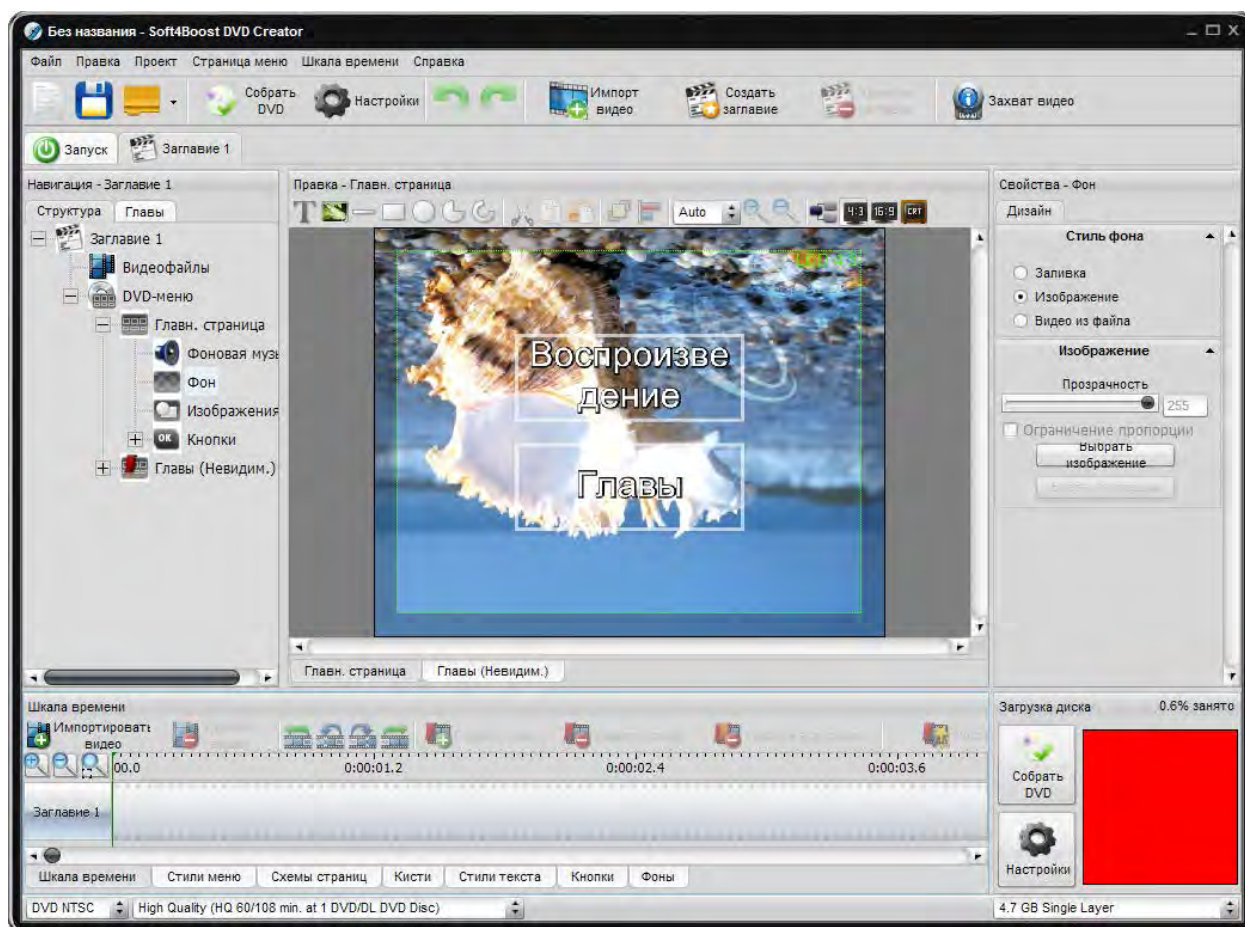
Без названия - Soft4Boost DVD Creator

Файл Правка Проект Страница меню Шкала времени Справка

Собрать DVD
Настройки
Импорт видео
Создать заглавие
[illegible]
Захват видео

Запуск
Заглавие 1

Навигация - Заглавие 1
Структура
Главы
Заглавие 1
Видеофайлы
DVD-меню
Главн. страница
Фоновая музы
Фон
Изображения
Кнопки
Главы (Невидим.)

Правка - Главн. страница
Auto
4:3
16:9
CRT

Воспроизве дение

Главы

Главн. страница
Главы (Невидим.)

Свойства - Фон
Дизайн
Стиль фона
Заливка
Изображение
Видео из файла
Изображение
Прозрачность
255
Ограничение пропорции
Выбрать изображение
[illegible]

Шкала времени
Импортировать видео
00.0
0:00:01.2
0:00:02.4
0:00:03.6
Заглавие 1

Шкала времени
Стили меню
Схемы страниц
Кисти
Стили текста
Кнопки
Фоны

Загрузка диска
0.6% занято
Собрать DVD
Настройки

DVD NTSC
High Quality (HQ 60/108 min. at 1 DVD/DL DVD Disc)
4.7 GB Single Layer